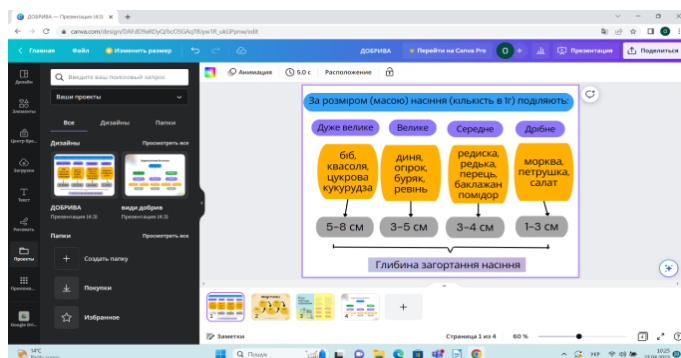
ДОБРИВА — Презентация (4:3) ×  +

canva.com/design/DAFdEReRDyQ/bcO5GAqJ16jw1R_uk0Ppmw/edit

< Главная  Файл  Изменить размер  ДОБРИВА  Перейти на Canva Pro  Презентация  Поделиться

Дизайн
Элементы
Центр бре...
Загрузки
Текст
Рисовать
Проекты
Приложен...
Google Dri...

Введите ваш поисковый запрос

Ваши проекты

Все  Дизайны  Папки

Дизайны  Просмотреть все

ДОБРИВА
Презентация (4:3)

види добрив
Презентация (4:3)

Папки  Просмотреть все

Создать папку

Покупки

Избранное

Анимация  5.0 с  Расположение

За розміром (масою) насіння (кількість в 1г) поділяють:

Дуже велике | Велике | Середнє | Дрібне

біб, квасоля, цукрова кукурудза

диня, огірок, буряк, ревінь

редиска, редька, перець, баклажан помідор

морква, петрушка, салат

5–8 см | 3–5 см | 3–4 см | 1–3 см

Глибина загортання насіння

+

Заметки  Страница 1 из 4  60 %

14°C
Поиск

УКР  10:25